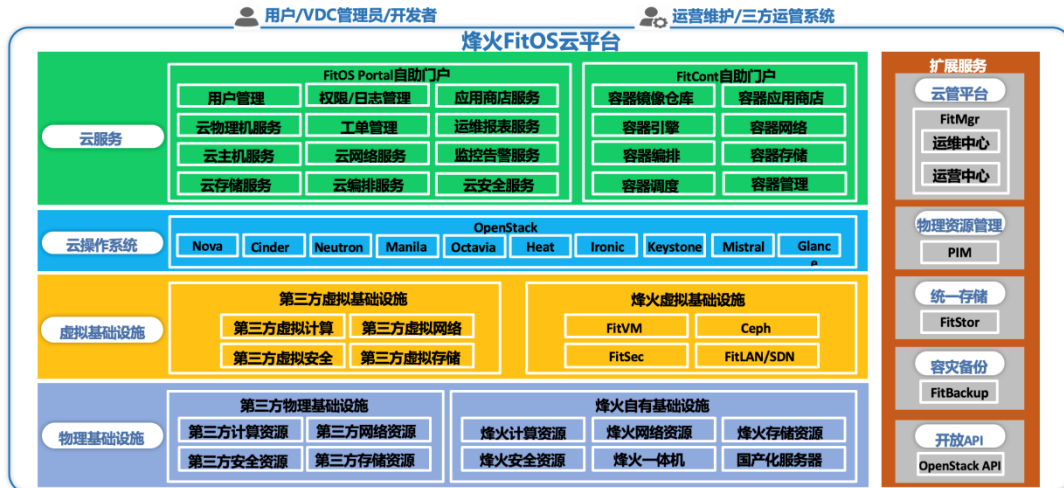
用户/VDC管理员/开发者

运营维护/三方运营系统

烽火FitOS云平台

云服务

FitOS Portal自助门户

| 用户管理 | 权限/日志管理 | 应用商店服务 |
|---|---|---|
| 云物理机服务 | 工单管理 | 运维报表服务 |
| 云主机服务 | 云网络服务 | 监控告警服务 |
| 云存储服务 | 云编排服务 | 云安全服务 |

FitCont自助门户

| 容器镜像仓库 | 容器应用商店 |
|---|---|
| 容器引擎 | 容器网络 |
| 容器编排 | 容器存储 |
| 容器调度 | 容器管理 |

云操作系统

OpenStack

Nova Cinder Neutron Manila Octavia Heat Ironic Keystone Mistral Glance

虚拟基础设施

第三方虚拟基础设施

| 第三方虚拟计算 | 第三方虚拟网络 |
|---|---|
| 第三方虚拟安全 | 第三方虚拟存储 |

烽火虚拟基础设施

| FitVM | Ceph |
|---|---|
| FitSec | FitLAN/SDN |

物理基础设施

第三方物理基础设施

| 第三方计算资源 | 第三方网络资源 |
|---|---|
| 第三方安全资源 | 第三方存储资源 |

烽火自有基础设施

| 烽火计算资源 | 烽火网络资源 | 烽火存储资源 |
|---|---|---|
| 烽火安全资源 | 烽火一体机 | 国产化服务器 |

扩展服务

云管平台

FitMgr

运维中心

运营中心

物理资源管理

PIM

统一存储

FitStor

容灾备份

FitBackup

开放API

OpenStack API